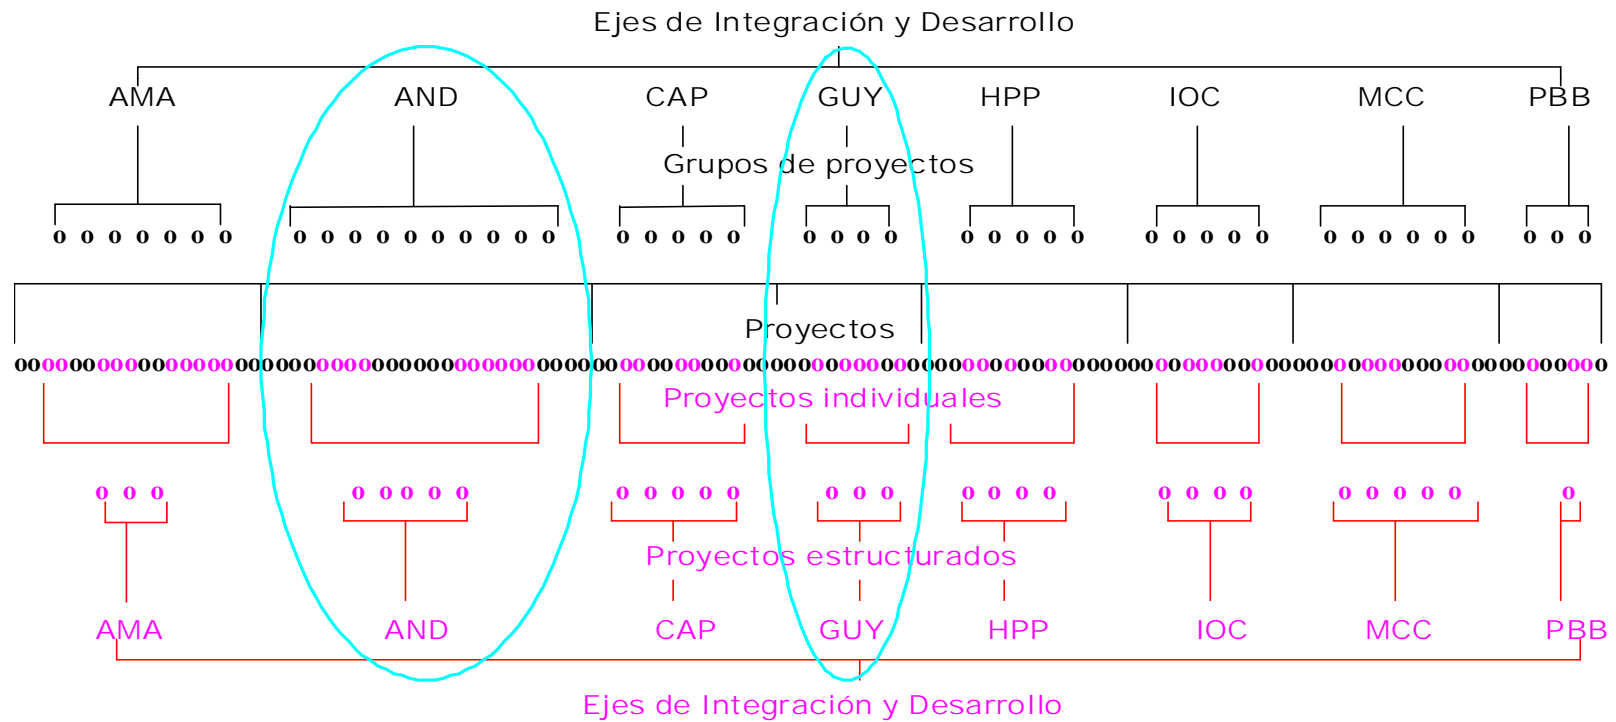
Ejes de Integración y Desarrollo

AMA AND CAP GUY HPP IOC MCC PBB

Grupos de proyectos

0 0 0 0 0 0 0 0 0 0 0 0 0 0 0 0 0 0 0 0 0 0 0 0 0 0 0 0 0 0 0 0 0 0 0 0 0 0 0 0 0 0 0 0 0

Proyectos

000000000000000000000000000000000000000000000000000000000000000000000000000000000000000000000000000000000000000000000000000000000000000000

Proyectos individuales

0 0 0 0 0 0 0 0 0 0 0 0 0 0 0 0 0 0 0 0 0 0 0 0 0 0 0 0 0 0 0

Proyectos estructurados

AMA AND CAP GUY HPP IOC MCC PBB

Ejes de Integración y Desarrollo